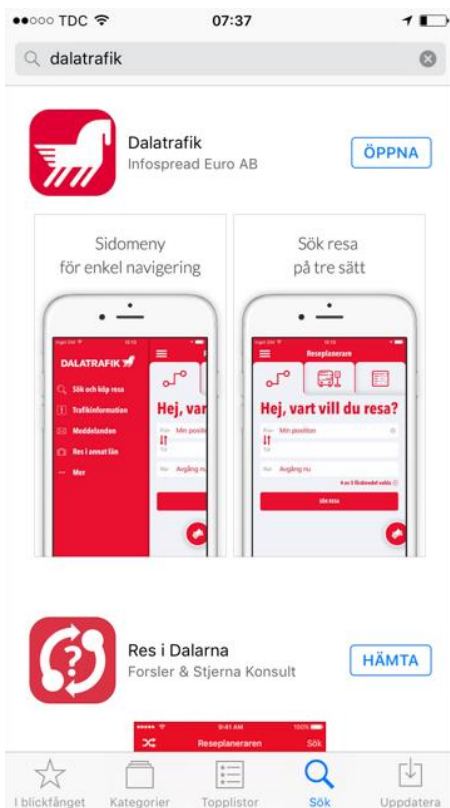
●●○○○ TDC 07:37

dalatrafik

Dalatrafik
Infospread Euro AB

ÖPPNA

Sidomeny
för enkel navigering

DALATRAFIK

Sök och köp resa
Trafikinformation
Meddelanden
Res i annat län
Mer

Hej, vart

Min position

Avgång nu

Sök resa
på tre sätt

Reseplanerare

Hej, vart vill du resa?

Min position

Avgång nu

Sök resa

Res i Dalarna
Forsler & Stjerna Konsult

HÄMTA

9:41 AM
100%
Reseplaneraren
Sök

I blickfånget Kategorier Topplistor Sök Uppdatera